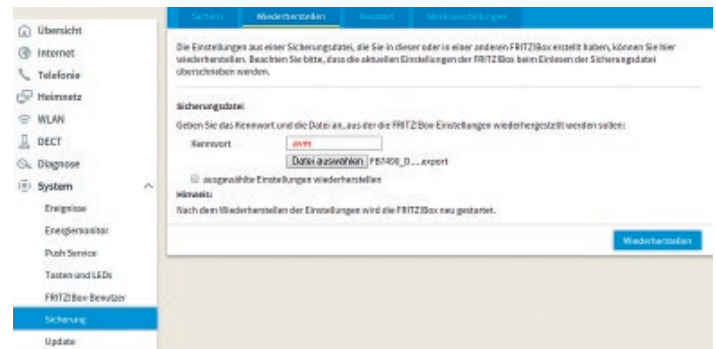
Übersicht
Internet
Telefonie
Heimnetz
WLAN
DECT
Diagnose
System
Ereignisse
Energiemonitor
Push Service
Tasten und LEDs
FRITZ!Box-Benutzer
Sicherung
Update

Sichern
Wiederherstellen
Neustart
Werkseinstellungen

Die Einstellungen aus einer Sicherungsdatei, die Sie in dieser oder in einer anderen FRITZ!Box erstellt haben, können Sie hier wiederherstellen. Beachten Sie bitte, dass die aktuellen Einstellungen der FRITZ!Box beim Einlesen der Sicherungsdatei überschrieben werden.

Sicherungsdatei

Geben Sie das Kennwort und die Datei an, aus der die FRITZ!Box-Einstellungen wiederhergestellt werden sollen:

Kennwort avm

Datei auswählen FB7490_0.....export

ausgewählte Einstellungen wiederherstellen

Hinweis:

Nach dem Wiederherstellen der Einstellungen wird die FRITZ!Box neu gestartet.

Wiederherstellen